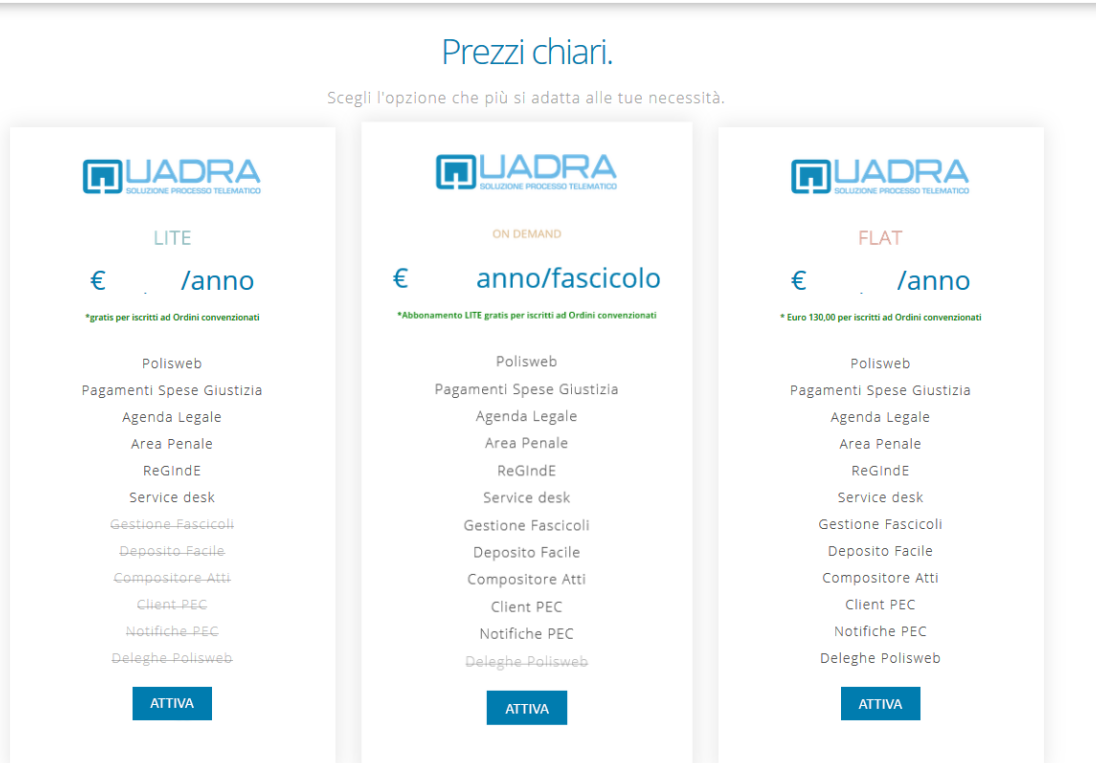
Prezzi chiari.

Scegli l'opzione che più si adatta alle tue necessità.

QUADRA
SOLUZIONE PROCESSO TELEMATICO

LITE

€ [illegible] /anno

*gratis per iscritti ad Ordini convenzionati

Polisweb
Pagamenti Spese Giustizia
Agenda Legale
Area Penale
ReGIndE
Service desk
~~Gestione Fascicoli~~
~~Deposito Facile~~
~~Compositore Atti~~
~~Client PEC~~
~~Notifiche PEC~~
~~Deleghe Polisweb~~

ATTIVA

QUADRA
SOLUZIONE PROCESSO TELEMATICO

ON DEMAND

€ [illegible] anno/fascicolo

*Abbonamento LITE gratis per iscritti ad Ordini convenzionati

Polisweb
Pagamenti Spese Giustizia
Agenda Legale
Area Penale
ReGIndE
Service desk
Gestione Fascicoli
Deposito Facile
Compositore Atti
Client PEC
Notifiche PEC
~~Deleghe Polisweb~~

ATTIVA

QUADRA
SOLUZIONE PROCESSO TELEMATICO

FLAT

€ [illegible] /anno

* Euro 130,00 per iscritti ad Ordini convenzionati

Polisweb
Pagamenti Spese Giustizia
Agenda Legale
Area Penale
ReGIndE
Service desk
Gestione Fascicoli
Deposito Facile
Compositore Atti
Client PEC
Notifiche PEC
Deleghe Polisweb

ATTIVA